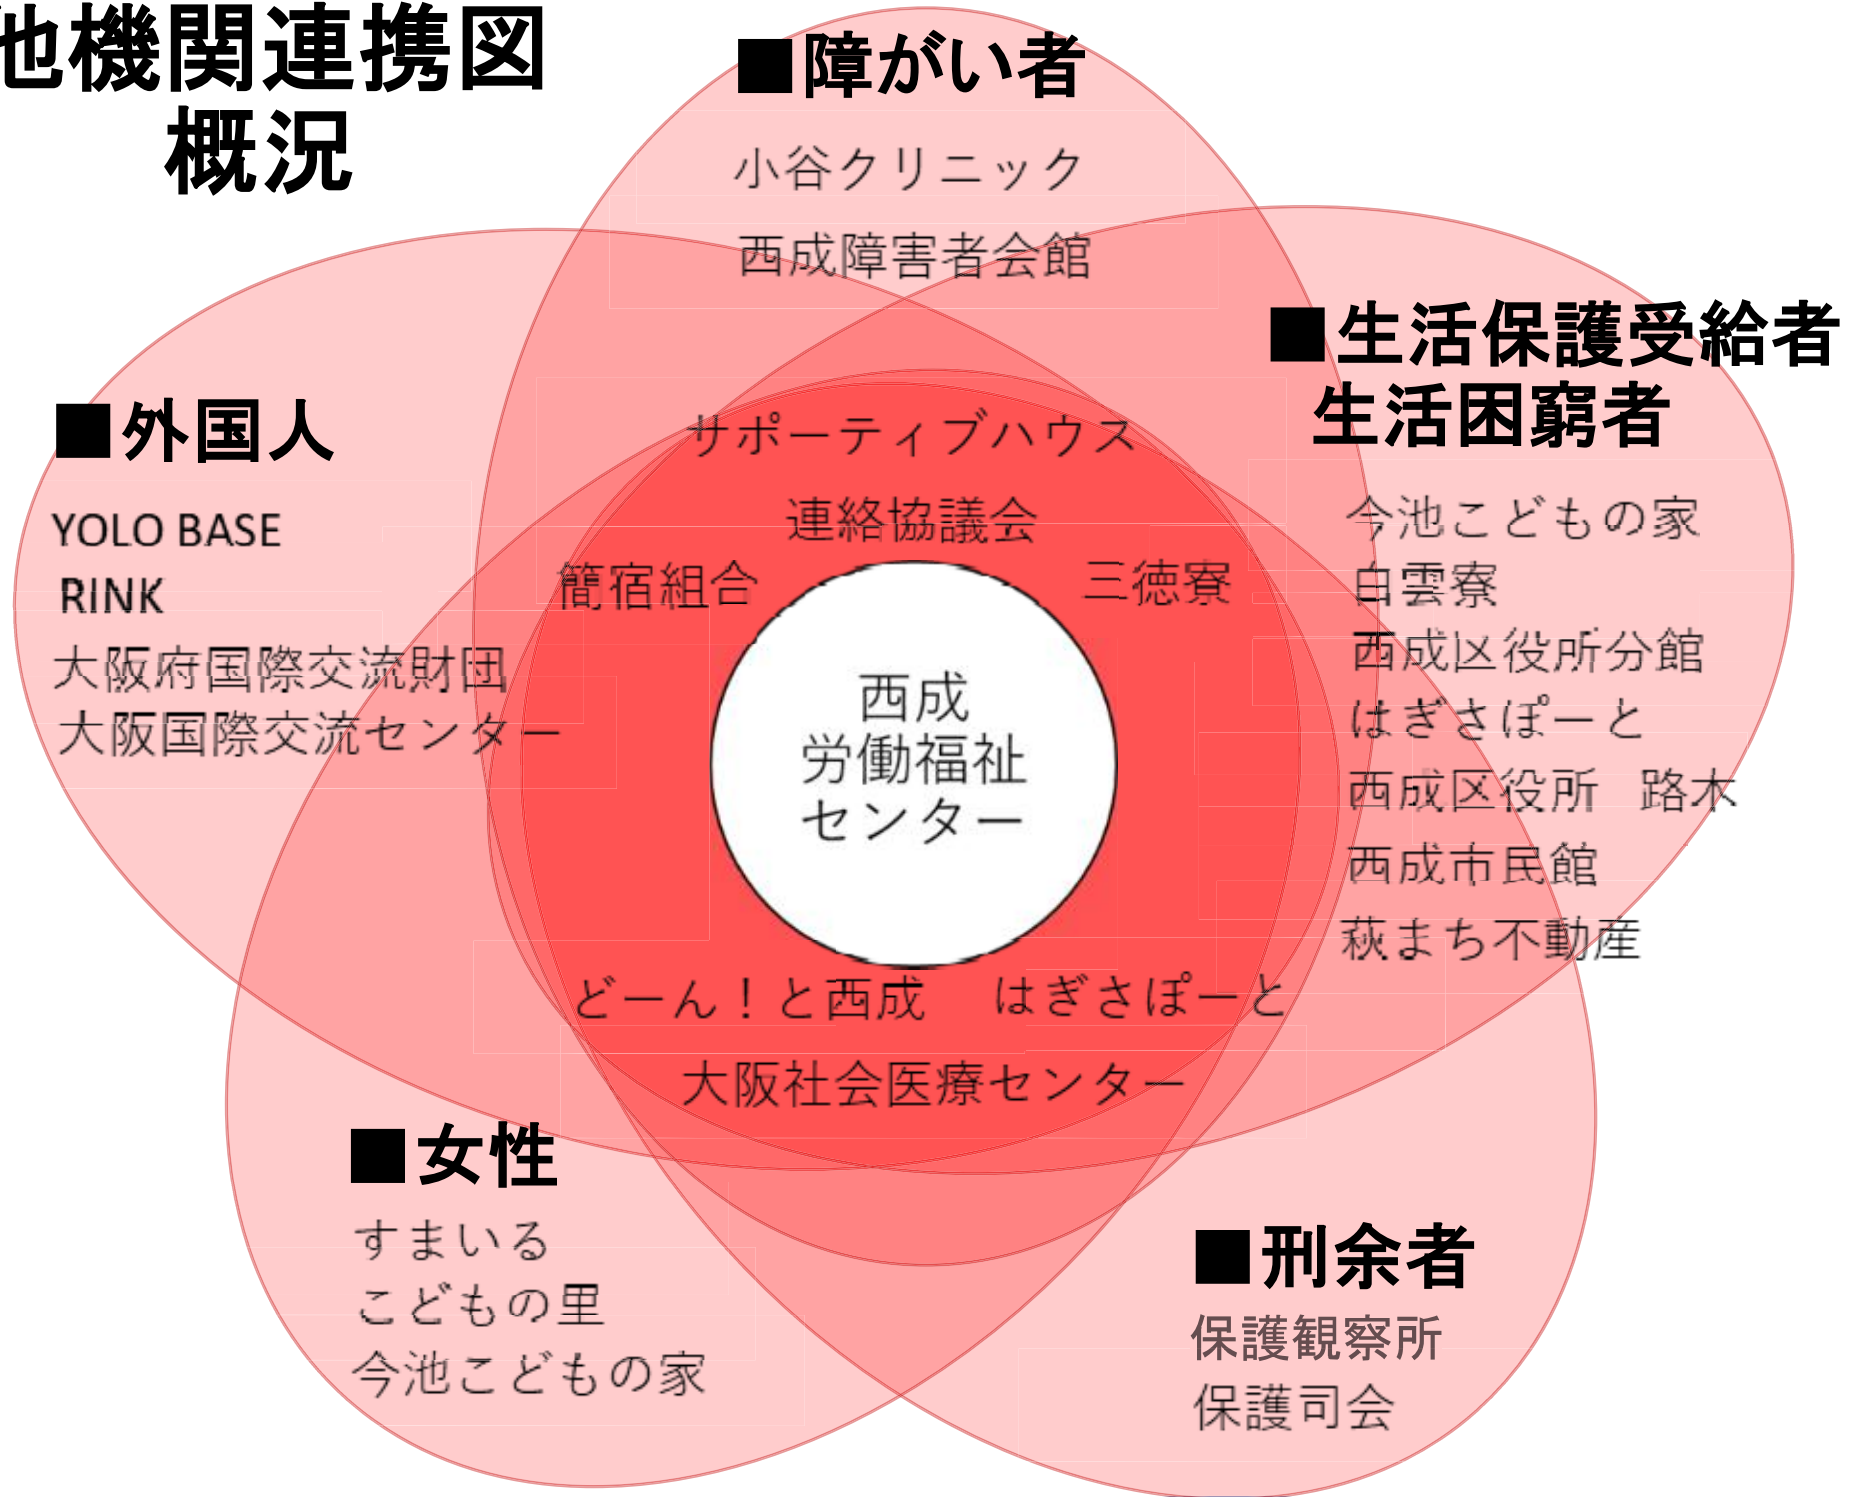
他機関連携図
概況

■障がい者
小谷クリニック
西成障害者会館

■生活保護受給者
生活困窮者
今池こどもの家
白雲寮
西成区役所分館
はぎさぽーと
西成区役所　路木
西成市民館
萩まち不動産

■外国人
YOLO BASE
RINK
大阪府国際交流財団
大阪国際交流センター

サポーティブハウス
連絡協議会
簡宿組合
三徳寮

西成
労働福祉
センター

どーん！と西成　はぎさぽーと
大阪社会医療センター

■女性
すまいる
こどもの里
今池こどもの家

■刑余者
保護観察所
保護司会